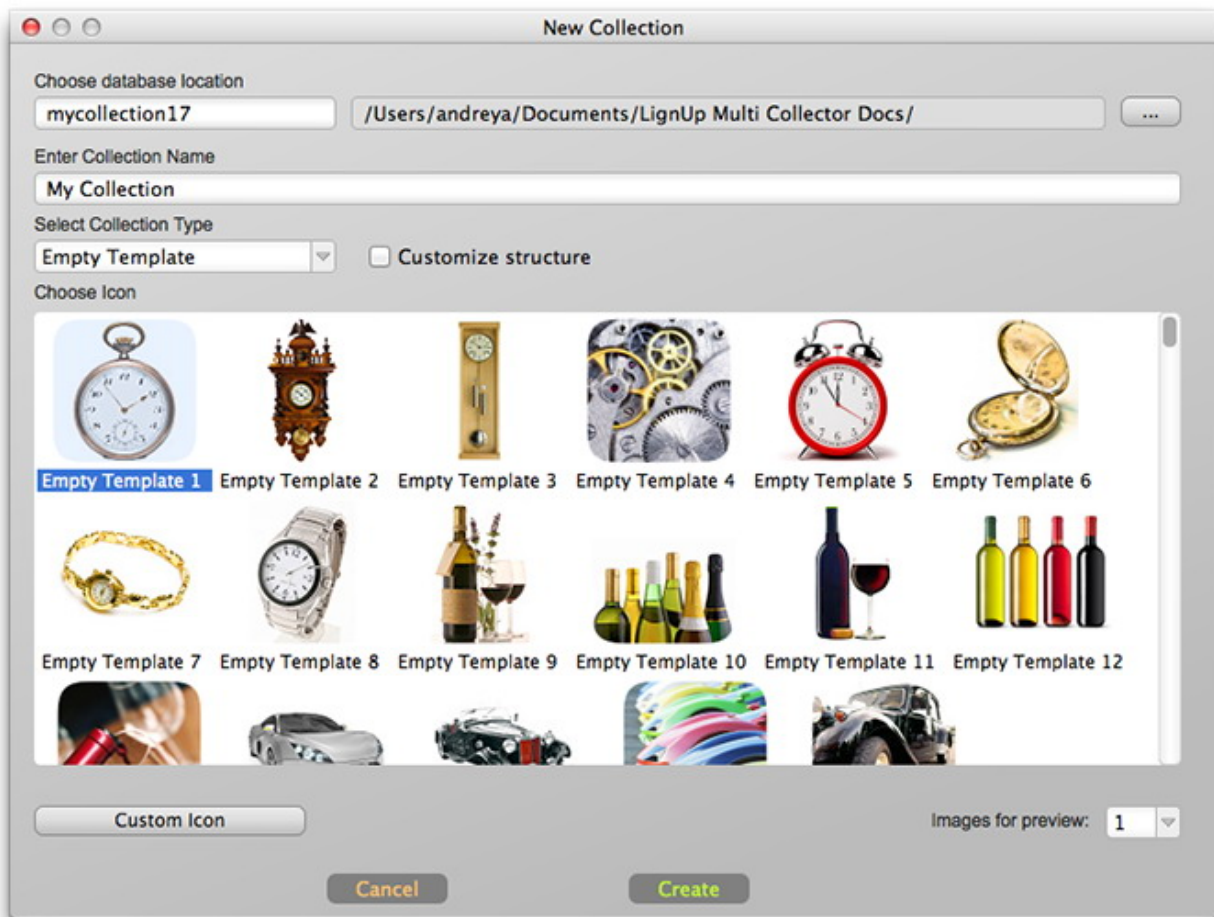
New Collection

Choose database location

mycollection17

/Users/andreya/Documents/LignUp Multi Collector Docs/

...

Enter Collection Name

My Collection

Select Collection Type

Empty Template

Customize structure

Choose Icon

Empty Template 1 Empty Template 2 Empty Template 3 Empty Template 4 Empty Template 5 Empty Template 6

Empty Template 7 Empty Template 8 Empty Template 9 Empty Template 10 Empty Template 11 Empty Template 12

Custom Icon

Images for preview: 1

Cancel

Create